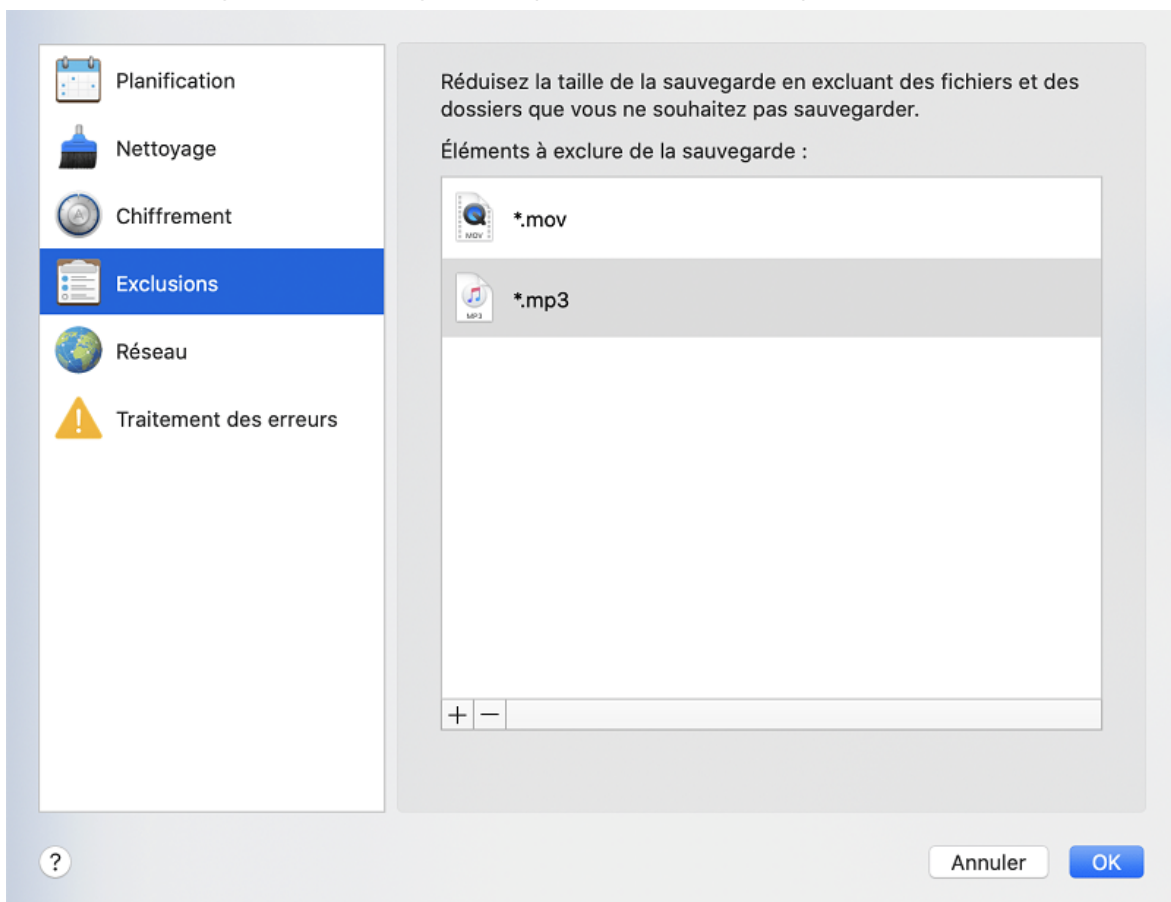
Planification
Nettoyage
Chiffrement
Exclusions
Réseau
Traitement des erreurs

Réduisez la taille de la sauvegarde en excluant des fichiers et des dossiers que vous ne souhaitez pas sauvegarder.

Éléments à exclure de la sauvegarde :

MOV
*.mov
MP3
*.mp3

+ −

?

Annuler
OK